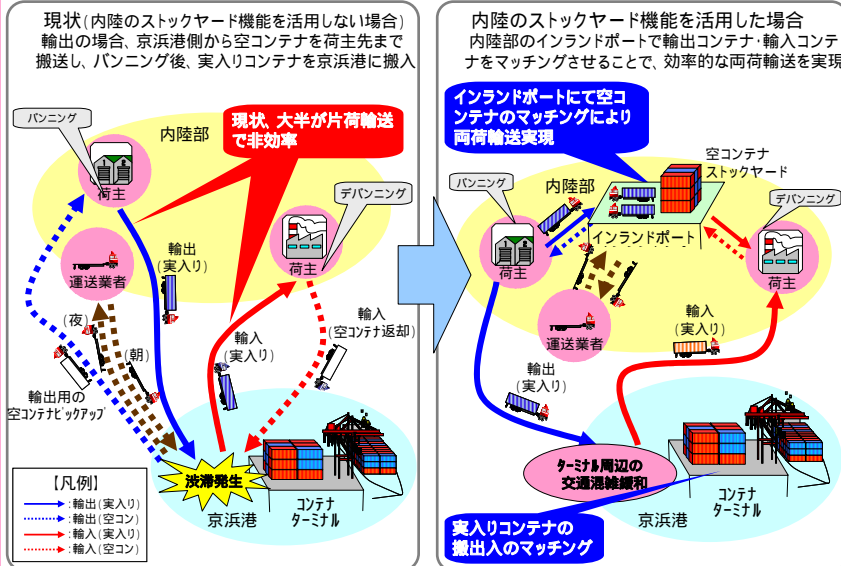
現状（内陸のストックヤード機能を活用しない場合）
輸出の場合、京浜港側から空コンテナを荷主先まで搬送し、バンニング後、実入りコンテナを京浜港に搬入

現状、大半が片荷輸送で非効率

バンニング
内陸部
荷主
運送業者
輸出（実入り）
デバンニング
荷主
(夜)
(朝)
輸入（実入り）
輸入（空コンテナ返却）
輸出用の空コンテナピックアップ
渋滞発生
京浜港
コンテナターミナル

【凡例】
：輸出（実入り）
：輸出（空コン）
：輸入（実入り）
：輸入（空コン）

内陸のストックヤード機能を活用した場合
内陸部のインランドポートで輸出コンテナ・輸入コンテナをマッチングさせることで、効率的な両荷輸送を実現

インランドポートにて空コンテナのマッチングにより両荷輸送実現

空コンテナストックヤード
バンニング
内陸部
荷主
インランドポート
デバンニング
荷主
運送業者
輸入（実入り）
輸出（実入り）
ターミナル周辺の交通混雑緩和
京浜港
コンテナターミナル
実入りコンテナの搬出入のマッチング